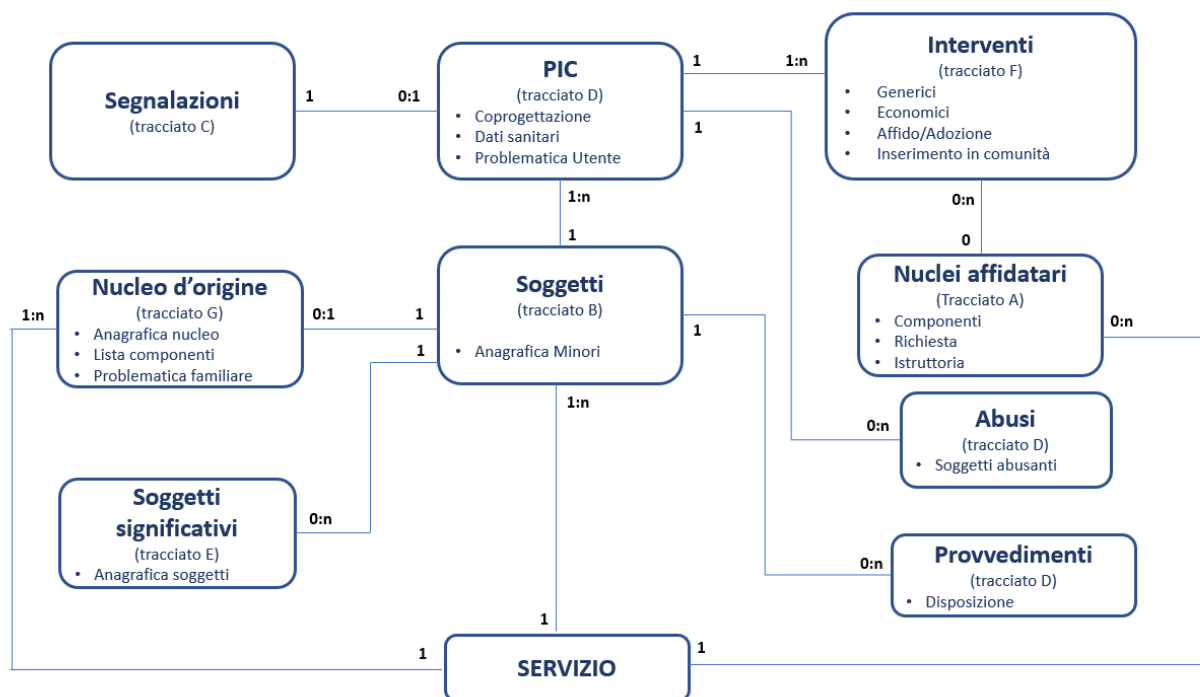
Segnalazioni
(tracciato C)

1

0:1

PIC
(tracciato D)
• Coprogettazione
• Dati sanitari
• Problematica Utente

1

1:n

Interventi
(tracciato F)
• Generici
• Economici
• Affido/Adozione
• Inserimento in comunità

1

1:n

1

0:n

0

Nucleo d'origine
(tracciato G)
• Anagrafica nucleo
• Lista componenti
• Problematica familiare

1:n

0:1

1

Soggetti
(tracciato B)
• Anagrafica Minori

1

1

Nuclei affidatari
(Tracciato A)
• Componenti
• Richiesta
• Istruttoria

0:n

1:n

0:n

Abusi
(tracciato D)
• Soggetti abusanti

Soggetti significativi
(tracciato E)
• Anagrafica soggetti

0:n

0:n

Provvedimenti
(tracciato D)
• Disposizione

1

1

SERVIZIO

1